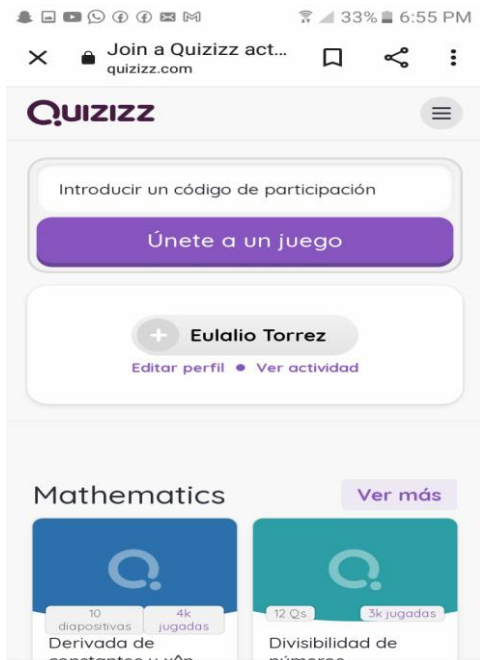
33% 6:55 PM

Join a Quizizz act...
quizizz.com

QUIZIZZ

Introducir un código de participación

Únete a un juego

Eulalio Torrez

Editar perfil • Ver actividad

Mathematics

Ver más

10 diapositivas
4k jugadas
Derivada de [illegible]

12 Qs
3k jugadas
Divisibilidad de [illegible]